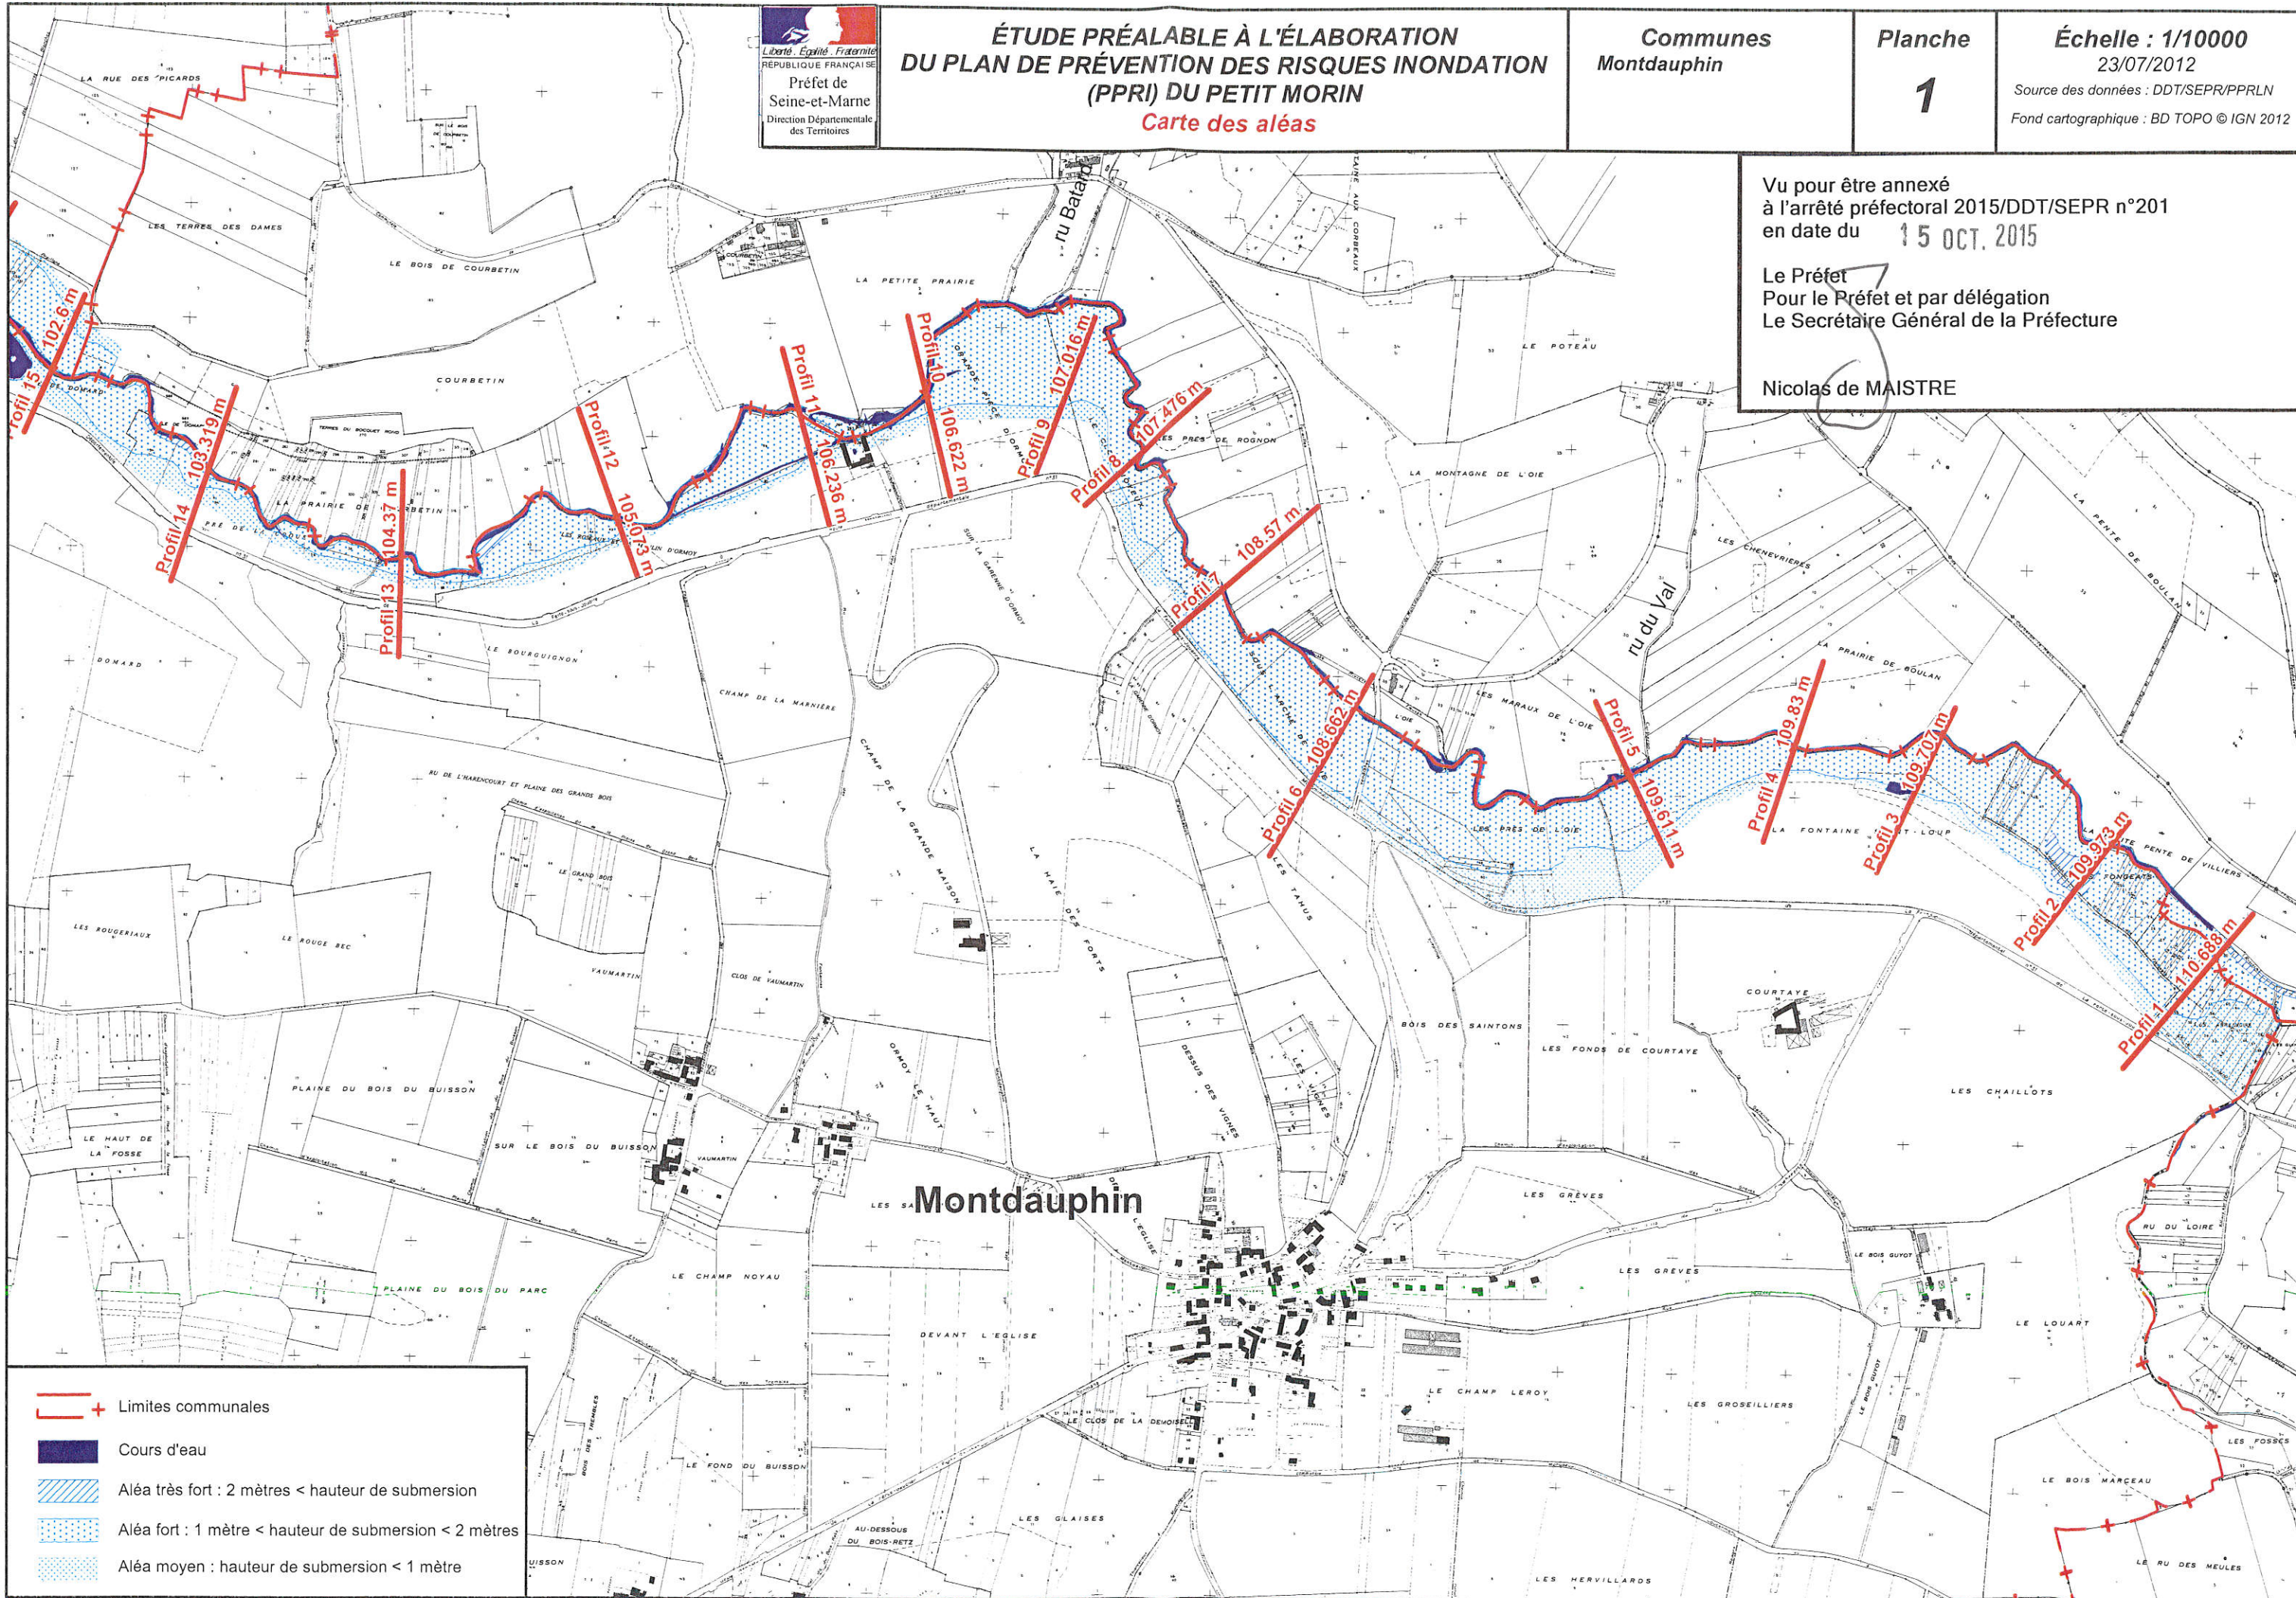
Liberté . Égalité . Fraternité
RÉPUBLIQUE FRANÇAISE
Préfet de Seine-et-Marne
Direction Départementale des Territoires

ÉTUDE PRÉALABLE À L'ÉLABORATION DU PLAN DE PRÉVENTION DES RISQUES INONDATION (PPRI) DU PETIT MORIN
Carte des aléas

Communes
Montdauphin

Planche
1

Échelle : 1/10000
23/07/2012
Source des données : DDT/SEPR/PPRLN
Fond cartographique : BD TOPO © IGN 2012

Vu pour être annexé à l'arrêté préfectoral 2015/DDT/SEPR n°201 en date du 15 OCT. 2015

Le Préfet
Pour le Préfet et par délégation
Le Secrétaire Général de la Préfecture

Nicolas de MAISTRE

LA RUE DES PICARDS
LES TERRES DES DAMES
LE BOIS DE COURBETIN
COURBETIN
TERRES DU BOCQUET ROND
LA PRAIRIE DE COURBETIN
LA PETITE PRAIRIE
ru Batard
LE POTEAU
LES PRES DE ROGNON
LA MONTAGNE DE L'OIE
LES CHENEVRIERES
LA PENTE DE BOULAN
LA PRAIRIE DE BOULAN
ru du Val
LES MARAUX DE L'OIE
LES PRES DE L'OIE
LA FONTAINE ST-LOUP
LA PENTE DE VILLIERS
DOMARD
LE BOURGUIGNON
CHAMP DE LA MARNIERE
CHAMP DE LA GRANDE MAISON
LA HAIE DES FORTS
SUR LA GARENNE D'ORMOY
RU DE L'HARENCOURT ET PLAINE DES GRANDS BOIS
LE GRAND BOIS
LES ROUGERIAUX
LE ROUGE BEC
VAUMARTIN
CLOS DE VAUMARTIN
ORMOY LE HAUT
DESSUS DES VIGNES
BOIS DES SAINTONS
LES FONDS DE COURTAYE
COURTAYE
LES CHAILLOTS
LES TANUS
PLAINE DU BOIS DU BUISSON
SUR LE BOIS DU BUISSON
LE HAUT DE LA FOSSE
Montdauphin
LES GREVES
RU DU LOIRE
LE BOIS GUYOT
LE LOUART
PLAINE DU BOIS DU PARC
LE CHAMP NOYAU
DEVANT L'EGLISE
LE CHAMP LEROY
LE CLOS DE LA DEMOISELLE
LES GROSEILLIERS
LES FOSSES
LE BOIS MARCEAU
LE FOND DU BUISSON
BOIS DES TREMBLES
AU-DESSOUS DU BOIS-RETZ
LES GLAISES
LES HERVILLARDS
LE RU DES MEULES
BUISSON

Profil 15 102.6 m
Profil 14 103.319 m
Profil 13 104.37 m
Profil 12 105.073 m
Profil 11 106.236 m
Profil 10 106.622 m
Profil 9 107.016 m
Profil 8 107.476 m
Profil 7 108.57 m
Profil 6 108.662 m
Profil 5 109.611 m
Profil 4 109.83 m
Profil 3 109.707 m
Profil 2 109.973 m
Profil 1 110.688 m

Limites communales
Cours d'eau
Aléa très fort : 2 mètres < hauteur de submersion
Aléa fort : 1 mètre < hauteur de submersion < 2 mètres
Aléa moyen : hauteur de submersion < 1 mètre